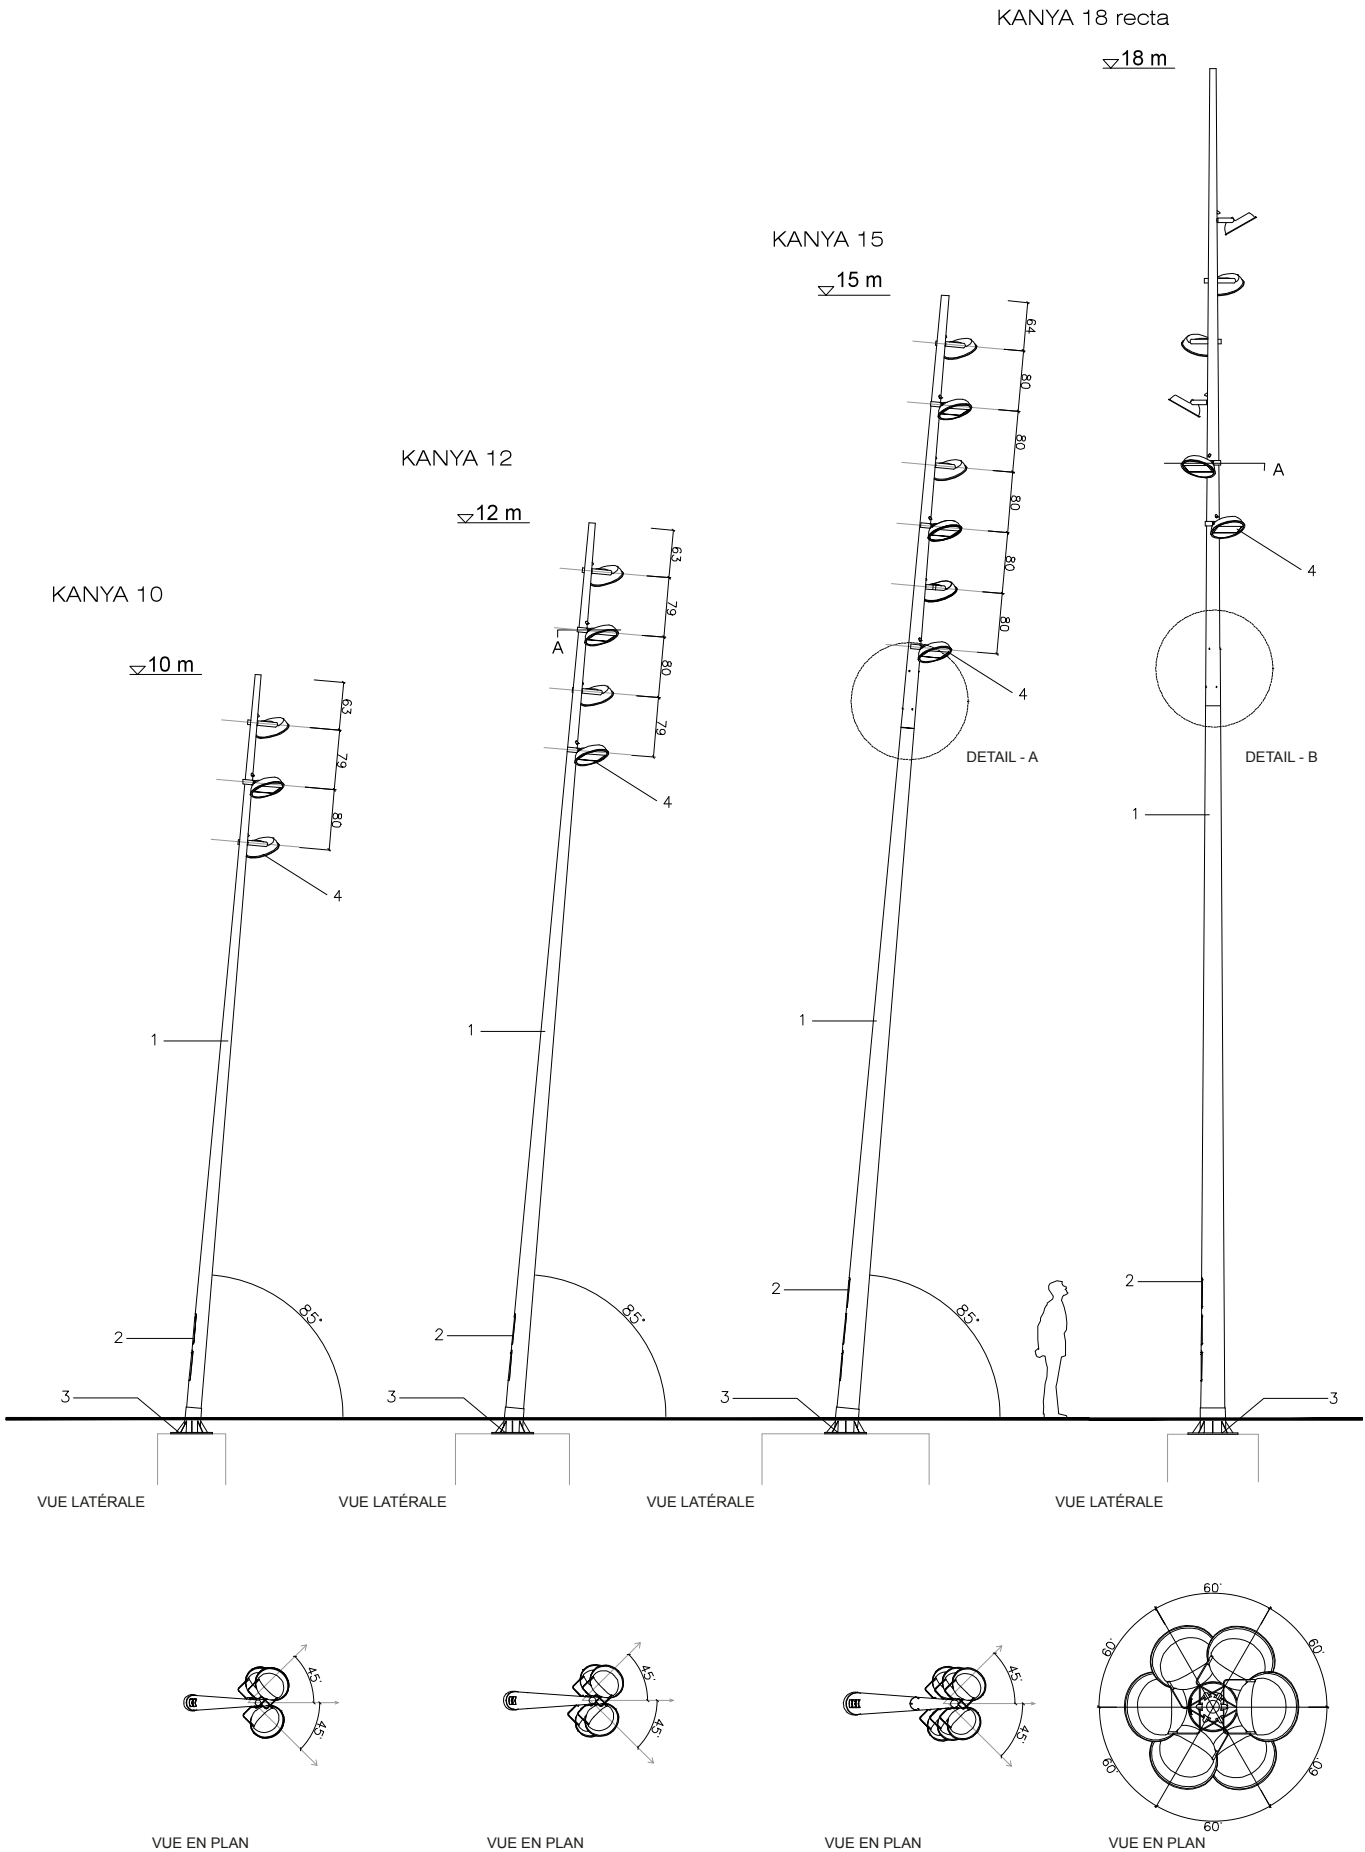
KANYA 18 recta

18 m

KANYA 15

15 m

KANYA 12

12 m

KANYA 10

10 m

64
80
80
80
80
80

63
79
80
79

63
79
80

A

A

4

4

4

4

DETAIL - A

DETAIL - B

1

1

1

1

2

2

2

2

3

3

3

3

85°

85°

85°

VUE LATÉRALE

VUE LATÉRALE

VUE LATÉRALE

VUE LATÉRALE

45°
45°

45°
45°

45°
45°

60°
60°
60°
60°
60°
60°

VUE EN PLAN

VUE EN PLAN

VUE EN PLAN

VUE EN PLAN